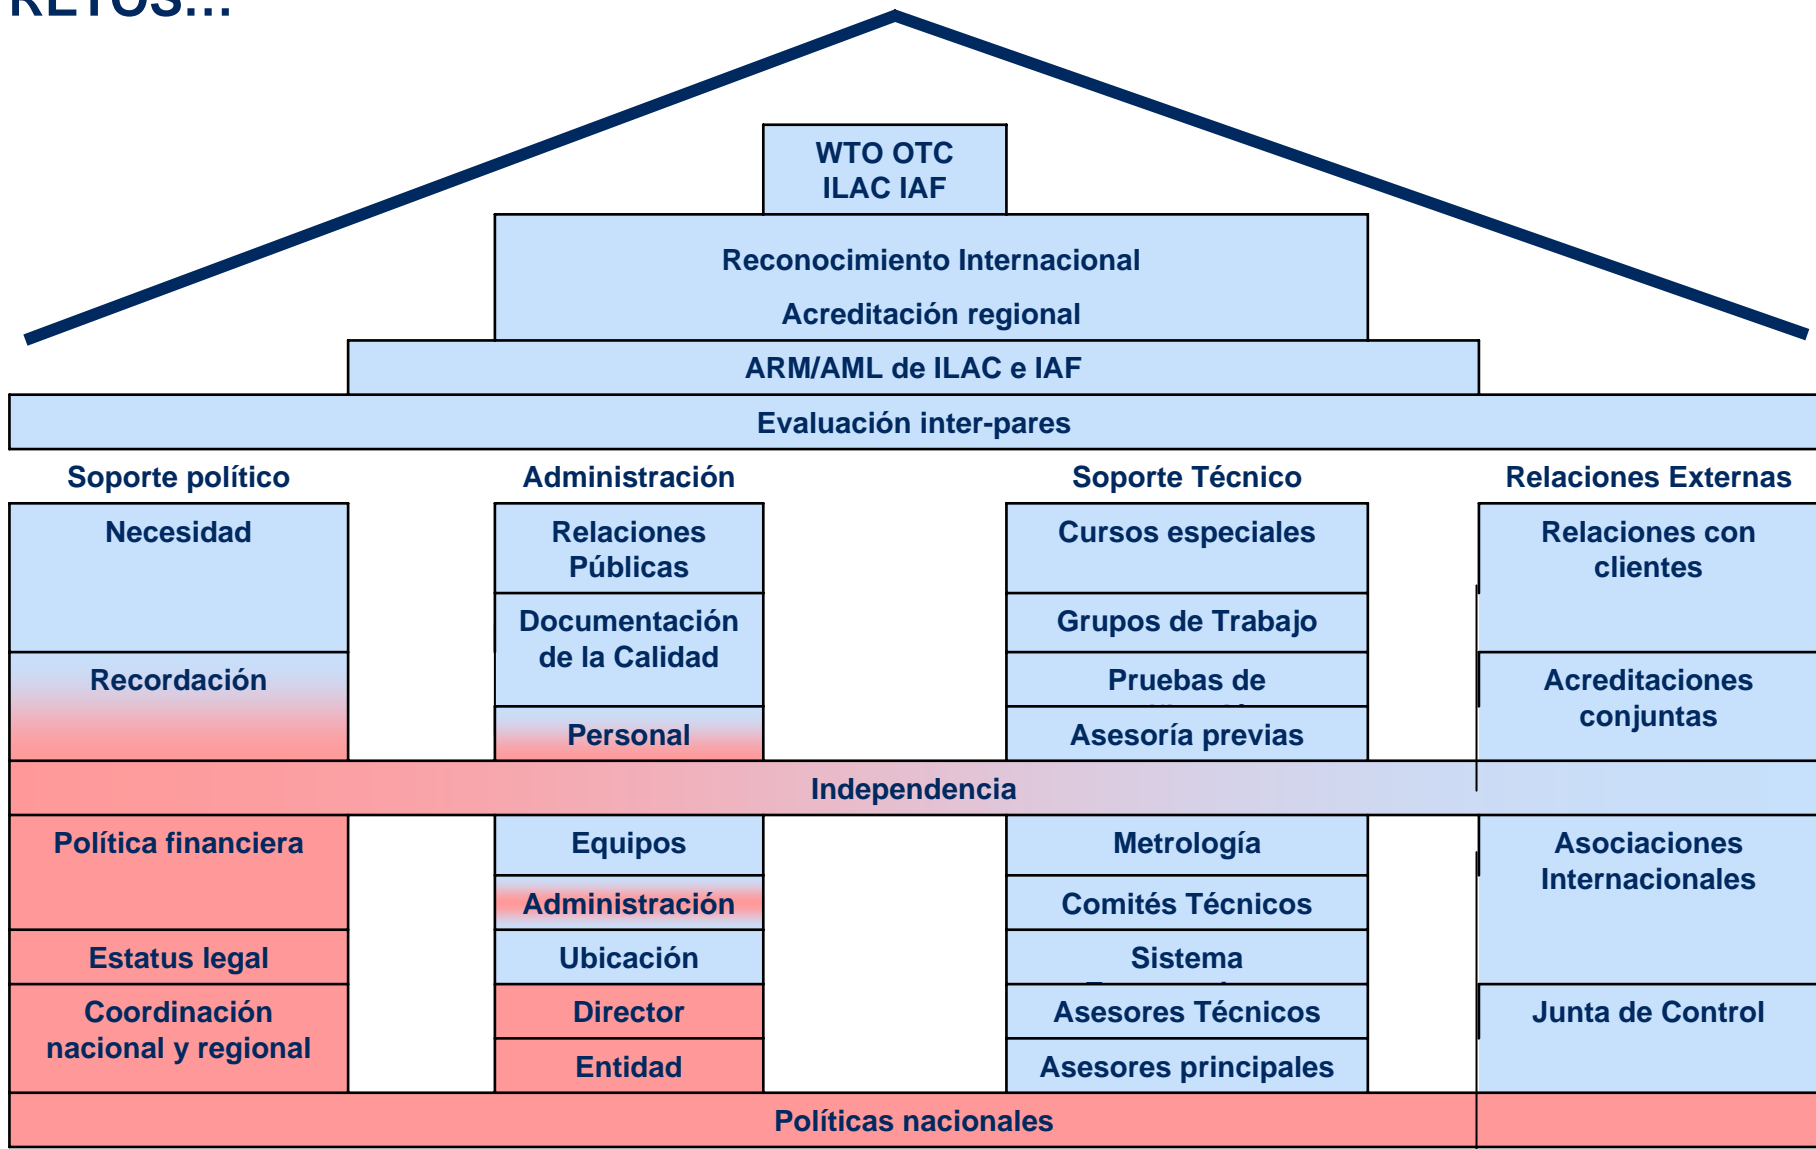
RETOS...

WTO OTC
ILAC IAF

Reconocimiento Internacional

Acreditación regional

ARM/AML de ILAC e IAF

Evaluación inter-pares

Soporte político

Necesidad

Recordación

Administración

Relaciones Públicas

Documentación de la Calidad

Personal

Soporte Técnico

Cursos especiales

Grupos de Trabajo

Pruebas de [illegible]

Asesoría previas

Relaciones Externas

Relaciones con clientes

Acreditaciones conjuntas

Independencia

Política financiera

Estatus legal

Coordinación nacional y regional

Equipos

Administración

Ubicación

Director

Entidad

Metrología

Comités Técnicos

Sistema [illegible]

Asesores Técnicos

Asesores principales

Asociaciones Internacionales

Junta de Control

Políticas nacionales